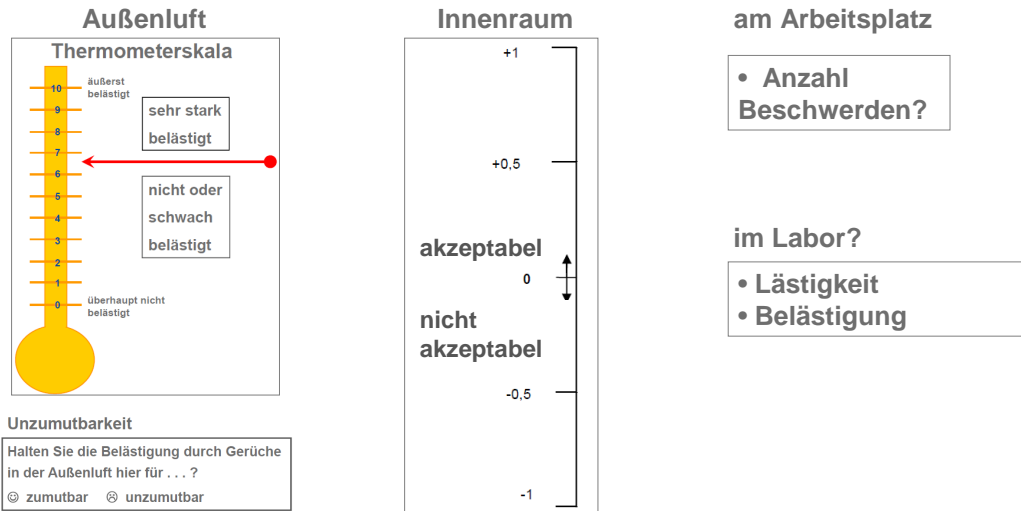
Außenluft

Thermometerskala

10 äußerst belästigt
9
8
7
6
5
4
3
2
1
0 überhaupt nicht belästigt

sehr stark belästigt

nicht oder schwach belästigt

Unzumutbarkeit

Halten Sie die Belästigung durch Gerüche in der Außenluft hier für . . . ?

☺ zumutbar ☹ unzumutbar

Innenraum

+1

+0,5

akzeptabel

0

nicht akzeptabel

-0,5

-1

am Arbeitsplatz

• Anzahl Beschwerden?

im Labor?

• Lästigkeit
• Belästigung